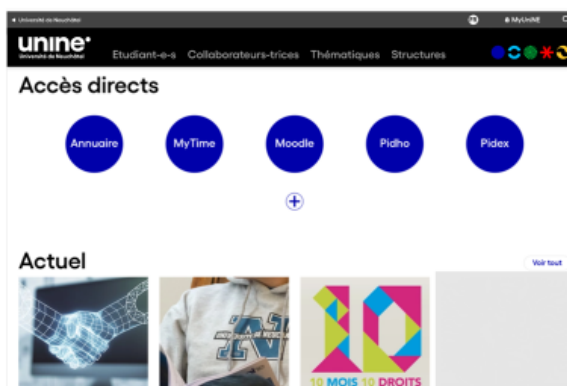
◂ Université de Neuchâtel

MyUniNE

unine
Université de Neuchâtel

Etudiant-e-s Collaborateurs-trices Thématiques Structures

Accès directs

Annuaire

MyTime

Moodle

Pidho

Pidex

+

Actuel

Voir tout

10 MOIS 10 DROITS